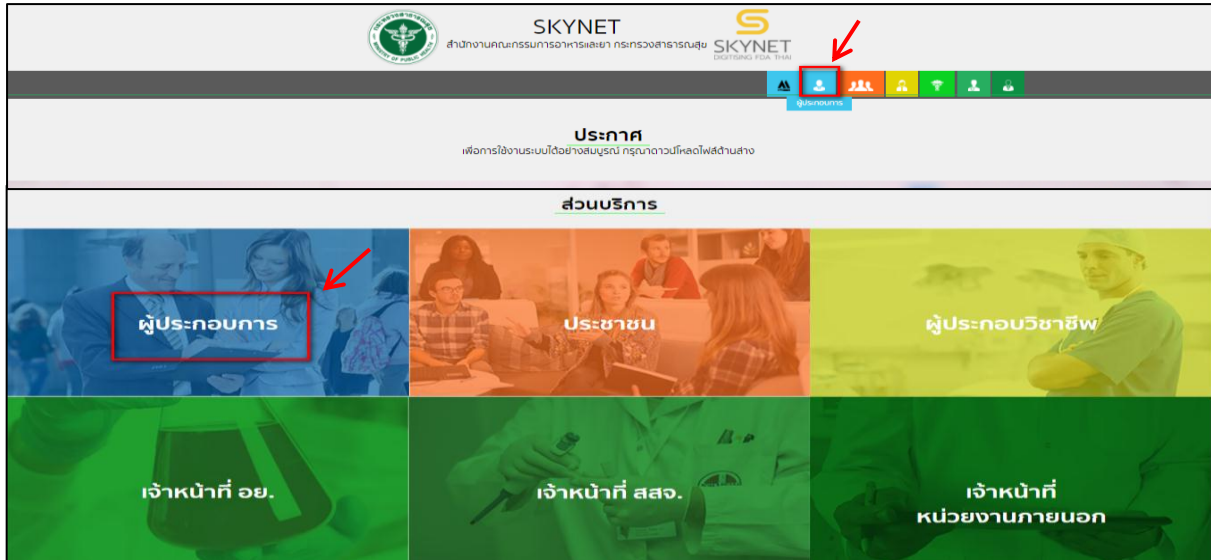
SKYNET
สำนักงานคณะกรรมการอาหารและยา กระทรวงสาธารณสุข

SKYNET
DIGITISING FDA THAI

ผู้ประกอบการ

ประกาศ
เพื่อการใช้งานระบบได้อย่างสมบูรณ์ กรุณาดาวน์โหลดไฟล์ด้านล่าง

ส่วนบริการ

ผู้ประกอบการ

ประชาชน

ผู้ประกอบวิชาชีพ

เจ้าหน้าที่ อย.

เจ้าหน้าที่ สสจ.

เจ้าหน้าที่
หน่วยงานภายนอก